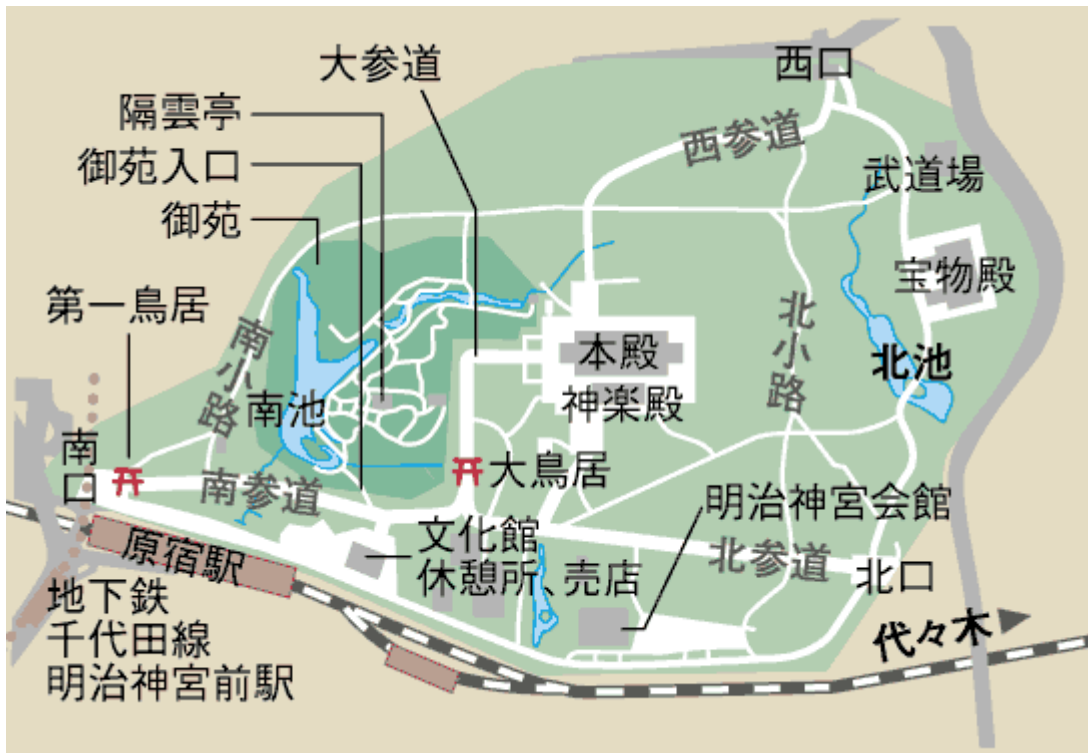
大参道
隔雲亭
御苑入口
御苑
第一鳥居
南口
南小路
南池
南参道
大鳥居
原宿駅
地下鉄
千代田線
明治神宮前駅
文化館
休憩所、売店
西口
西参道
武道場
宝物殿
本殿
神楽殿
北小路
北池
明治神宮会館
北参道
北口
代々木